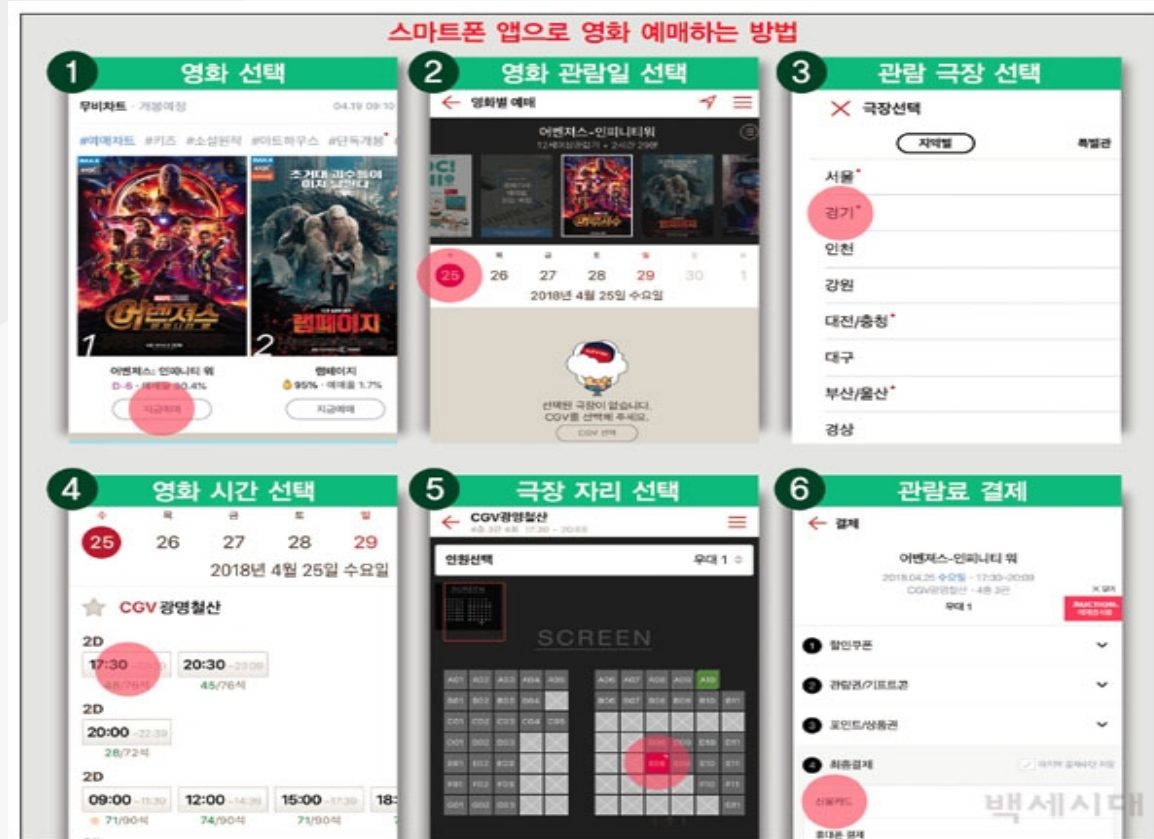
스마트폰 앱으로 영화 예매하는 방법

1 영화 선택

무비차트 · 개봉예정 04.19 09:10

#예매차트 #키즈 #소설원작 #아트하우스 #단독개봉

어벤져스 1

램페이지 2

어벤져스: 인피니티 워
D-6 · 예매율 30.4%
지금예매

램페이지
95% · 예매율 1.7%
지금예매

2 영화 관람일 선택

영화별 예매

어벤져스-인피니티 워
12세이상관람가 • 2시간 29분

25 26 27 28 29 30 1
2018년 4월 25일 수요일

선택된 극장이 없습니다.
CGV를 선택해 주세요.
CGV 선택

3 관람 극장 선택

극장선택

지역별 특별관

서울
경기
인천
강원
대전/충청
대구
부산/울산
경상

4 영화 시간 선택

수 목 금 토 일
25 26 27 28 29
2018년 4월 25일 수요일

CGV광명철산

2D
17:30 ~20:09
45/76석
20:30 ~23:09
45/76석

2D
20:00 ~22:39
28/72석

2D
09:00 ~11:39
71/90석
12:00 ~14:39
74/90석
15:00 ~17:39
71/90석
18:

5 극장 자리 선택

CGV광명철산
4관 3층 4회 17:30 ~ 20:09

인원선택 우대 1

SCREEN

6 관람료 결제

결제

어벤져스-인피니티 워
2018.04.25 수요일 · 17:30~20:09
CGV광명철산 · 4관 3관
우대 1

1 할인쿠폰
2 관람권/기프트콘
3 포인트/상품권
4 최종결제
신용카드
휴대폰 결제

백세시대